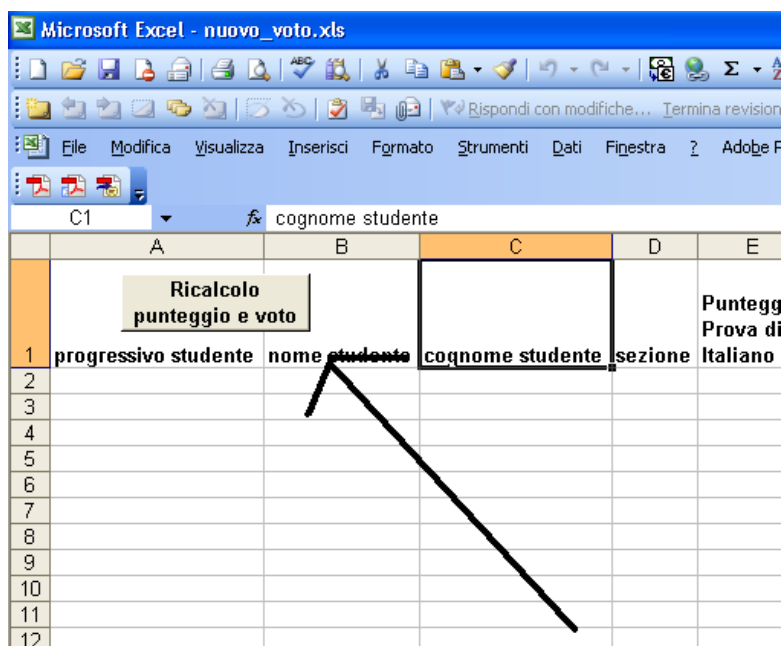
Microsoft Excel - nuovo_voto.xls

Rispondi con modifiche... Termina revision

File Modifica Visualizza Inserisci Formato Strumenti Dati Finestra ? Adobe P

C1 $f_x$ cognome studente

| | A | B | C | D | E |
|---|---|---|---|---|---|
| 1 | Ricalcolo punteggio e voto progressivo studente | nome studente | cognome studente | sezione | Puntegg Prova di Italiano |
| 2 | | | | | |
| 3 | | | | | |
| 4 | | | | | |
| 5 | | | | | |
| 6 | | | | | |
| 7 | | | | | |
| 8 | | | | | |
| 9 | | | | | |
| 10 | | | | | |
| 11 | | | | | |
| 12 | | | | | |